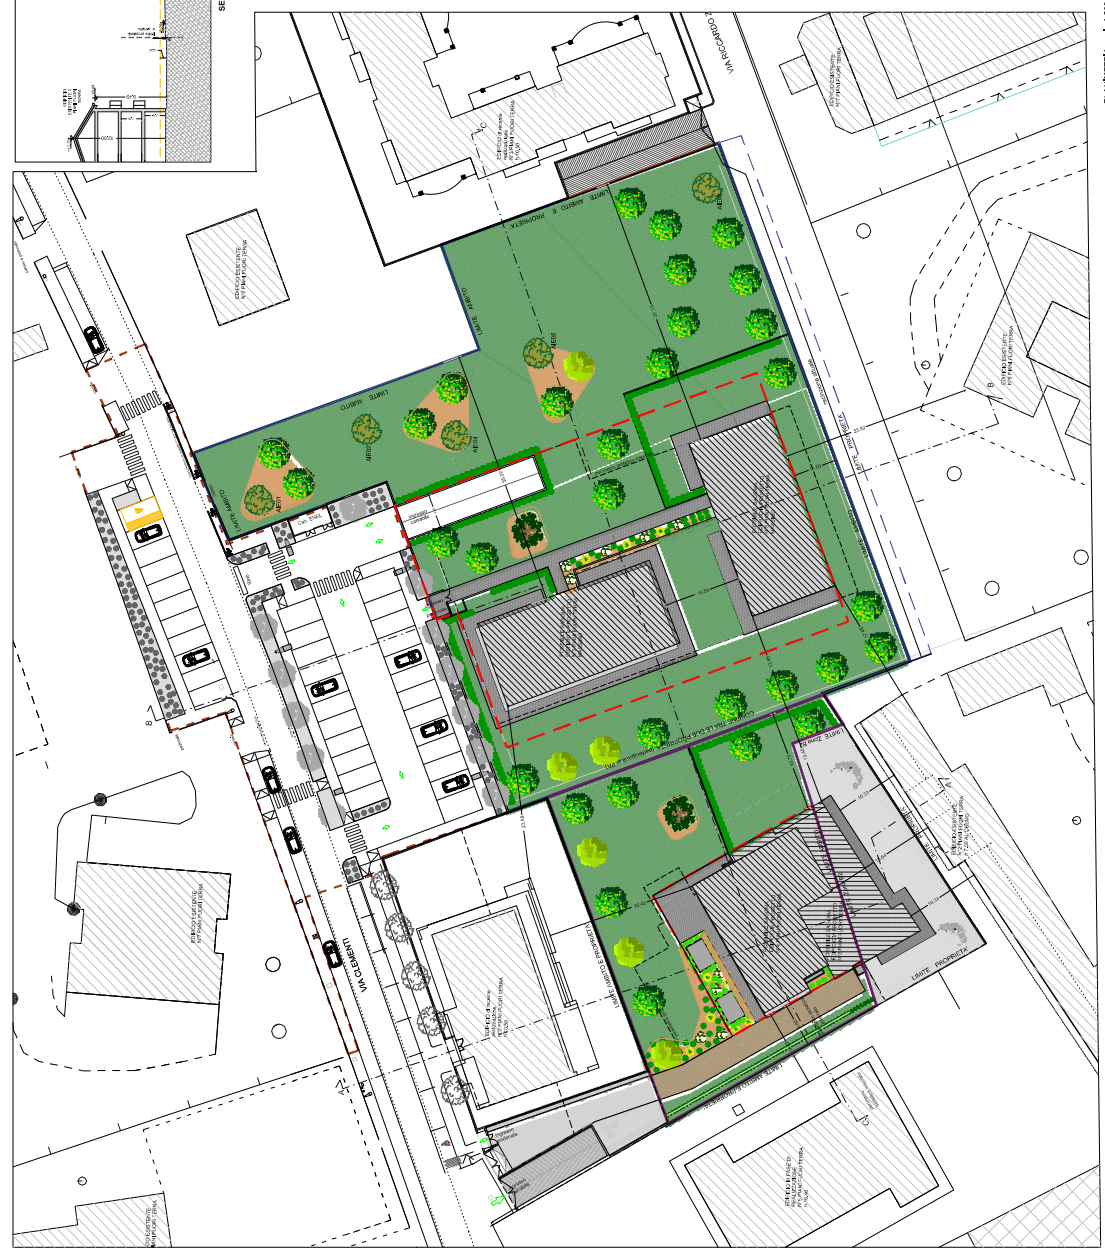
SE

VIA RICCARDO Z

LIMITE AMBITO E PROPRIETA'

LIMITE AMBITO

LIMITE AMBITO

LIMITE AMBITO

LIMITE PROPRIETA'

LIMITE PROPRIETA'

LIMITE AMBITO E PROPRIETA'

LIMITE PROPRIETA'

VIA CLEMENTI

AREA

AREA

AREA

AREA

EDIFICIO ESISTENTE N°7 PIANI FUORI TERRA

EDIFICIO ESISTENTE N°7 PIANI FUORI TERRA

EDIFICIO ESISTENTE N°7 PIANI FUORI TERRA

EDIFICIO ESISTENTE N°7 PIANI FUORI TERRA

B

B

C

C

A

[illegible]